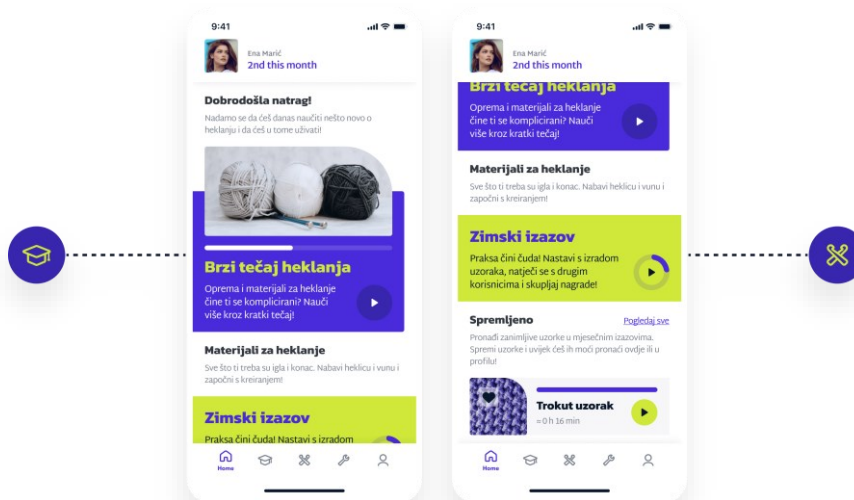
9:41

Ena Marić
2nd this month

Dobrodošla natrag!

Nadamo se da ćeš danas naučiti nešto novo o heklanju i da ćeš u tome uživati!

Brzi tečaj heklanja

Oprema i materijali za heklanje čine ti se komplicirani? Nauči više kroz kratki tečaj!

Materijali za heklanje

Sve što ti treba su igla i konac. Nabavi heklicu i vunu i započni s kreiranjem!

Zimski izazov

Praksa čini čuda! Nastavi s izradom

Home

9:41

Ena Marić
2nd this month

Brzi tečaj heklanja

Oprema i materijali za heklanje čine ti se komplicirani? Nauči više kroz kratki tečaj!

Materijali za heklanje

Sve što ti treba su igla i konac. Nabavi heklicu i vunu i započni s kreiranjem!

Zimski izazov

Praksa čini čuda! Nastavi s izradom uzoraka, natječi se s drugim korisnicima i skupljaj nagrade!

Spremljeno

Pogledaj sve

Pronađi zanimljive uzorke u mjesečnim izazovima. Spremi uzorke i uvijek ćeš ih moći pronaći ovdje ili u profilu!

Trokut uzorak

≈ 0 h 16 min

Home